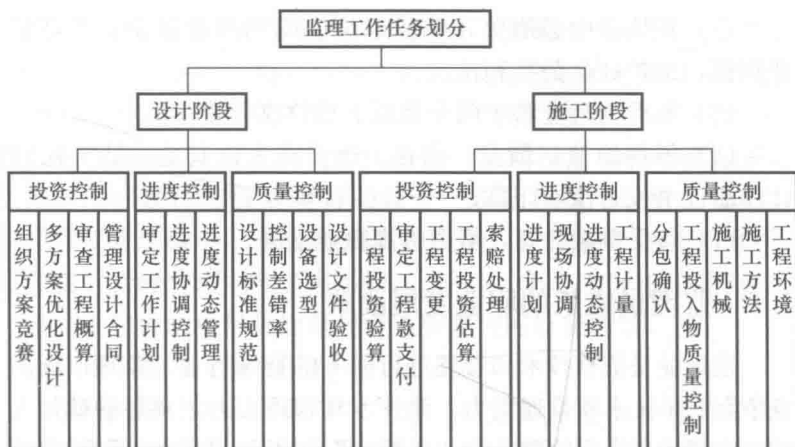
监理工作任务划分

设计阶段

施工阶段

投资控制

组织方案竞赛

多方案优化设计

审查工程概算

管理设计合同

进度控制

审定工作计划

进度协调控制

进度动态管理

质量控制

设计标准规范

控制差错率

设备选型

设计文件验收

投资控制

工程投资验算

审定工程款支付

工程变更

工程投资估算

索赔处理

进度控制

进度计划

现场协调

进度动态控制

工程计量

质量控制

分包确认

工程投入物质量控制

施工机械

施工方法

工程环境